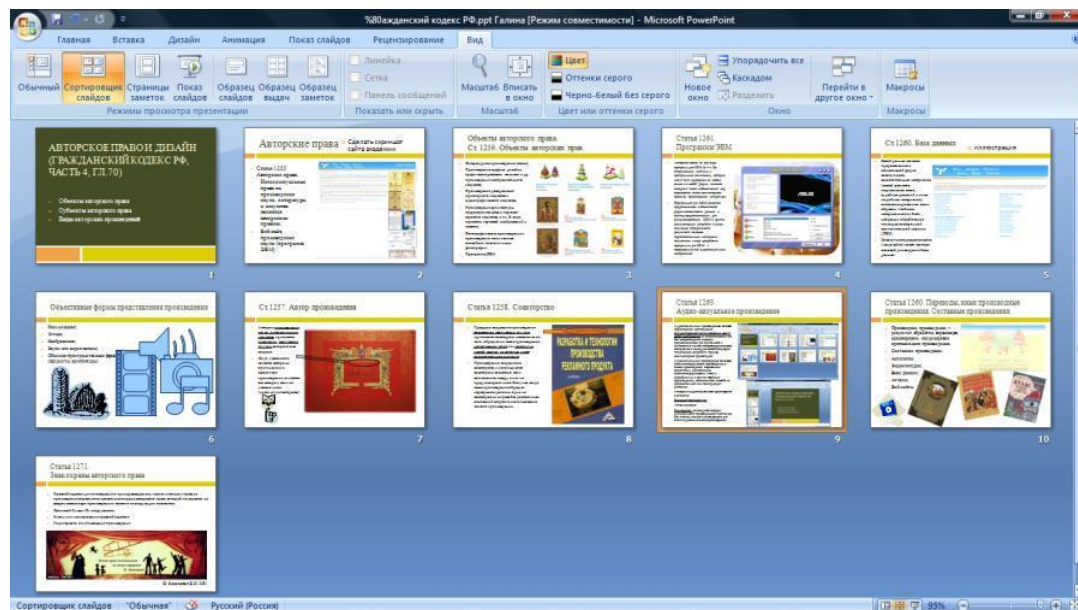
%80ажданский кодекс РФ.ppt Галина [Режим совместимости] - Microsoft PowerPoint

Главная Вставка Дизайн Анимация Показ слайдов Рецензирование Вид

Обычный Сортировщик слайдов Страницы заметок Показ слайдов Образец слайдов Образец выдач Образец заметок
Режимы просмотра презентации

Линейка Сетка Панель сообщений
Показать или скрыть

Масштаб Вписать в окно
Масштаб

Цвет Оттенки серого Черно-белый без серого
Цвет или оттенки серого

Новое окно Упорядочить все Каскадом Разделить Перейти в другое окно
Окно

Макросы
Макросы

АВТОРСКОЕ ПРАВО И ДИЗАЙН (ГРАЖДАНСКИЙ КОДЕКС РФ, ЧАСТЬ 4, ГЛ.70)
Объекты авторского права
Субъекты авторского права
Виды авторских произведений
1

Авторские права
Сделать скриншот сайта видения
Статья 1255
Авторские права
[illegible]
2

Объекты авторского права
Ст. 1259. Объекты авторских прав.
3

Статья 1261
Программы ЭВМ
4

Ст.1260. База данных
иллюстрация
5

Объективные формы представления произведения
6

Ст.1257. Автор произведения
7

Статья 1258. Соавторство
РАЗРАБОТКА И ТЕХНОЛОГИЯ ПРОИЗВОДСТВА РЕКЛАМНОГО ПРОДУКТА
8

Статья 1263.
Аудио-визуальное произведение
9

Статья 1260. Переводы, иные производные произведения. Составные произведения
10

Статья 1271.
Знак охраны авторского права
11

Сортировщик слайдов "Обычная" Русский (Россия) 95%